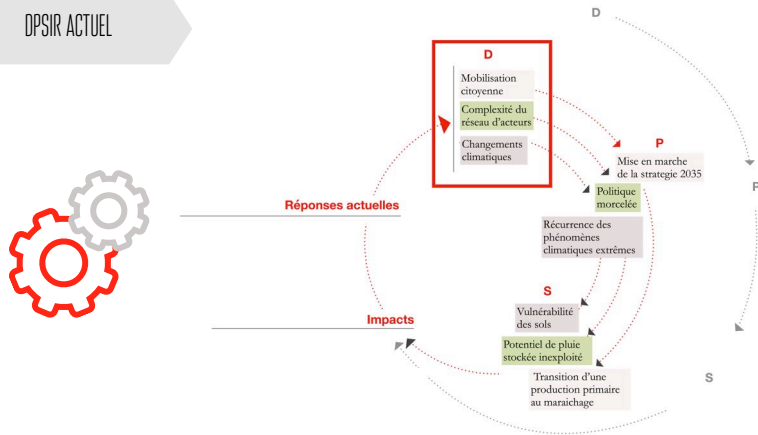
DPSIR ACTUEL

D

Mobilisation citoyenne

Complexité du réseau d'acteurs

Changements climatiques

P

Mise en marche de la strategie 2035

Politique morcelée

Récurrence des phénomènes climatiques extrêmes

S

Vulnérabilité des sols

Potentiel de pluie stockée inexploité

Transition d'une production primaire au maraichage

Réponses actuelles

Impacts

D

P

S